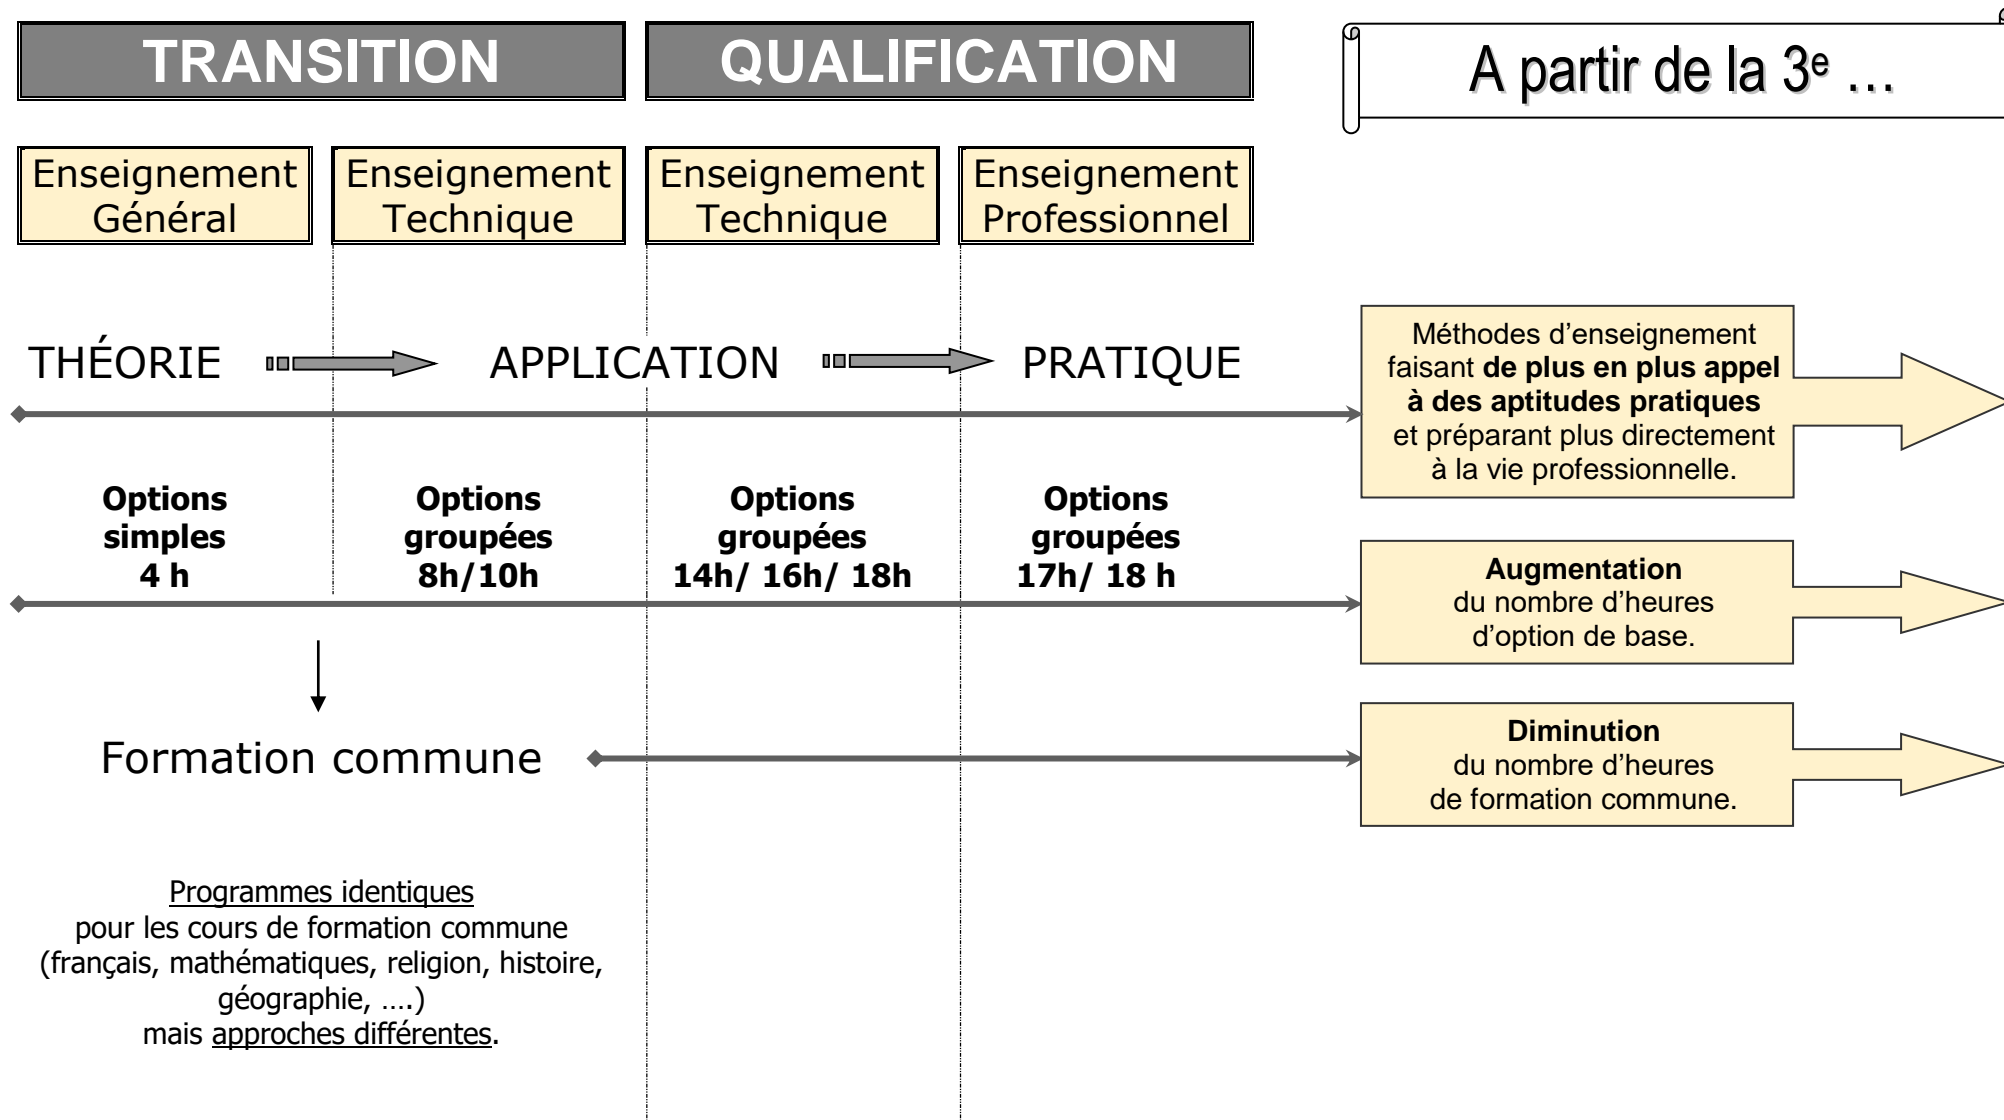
TRANSITION

QUALIFICATION

A partir de la 3$^{e}$ …

Enseignement Général

Enseignement Technique

Enseignement Technique

Enseignement Professionnel

THÉORIE APPLICATION PRATIQUE

Méthodes d'enseignement faisant **de plus en plus appel à des aptitudes pratiques** et préparant plus directement à la vie professionnelle.

**Options simples 4 h**

**Options groupées 8h/10h**

**Options groupées 14h/ 16h/ 18h**

**Options groupées 17h/ 18 h**

**Augmentation** du nombre d'heures d'option de base.

Formation commune

**Diminution** du nombre d'heures de formation commune.

Programmes identiques pour les cours de formation commune (français, mathématiques, religion, histoire, géographie, ….) mais approches différentes.